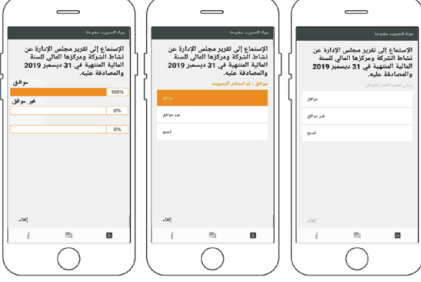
بوابة التصويت مفتوحة

الإستماع إلى تقرير مجلس الإدارة عن نشاط الشركة ومركزها المالي للسنة المالية المنتهية في 31 ديسمبر 2019 والمصادقة عليه.

موافق

100%

غير موافق

0%

0%

إلغاء

بوابة التصويت مفتوحة

الإستماع إلى تقرير مجلس الإدارة عن نشاط الشركة ومركزها المالي للسنة المالية المنتهية في 31 ديسمبر 2019 والمصادقة عليه.

موافق - تم استلام التصويت

موافق

غير موافق

امتنع

إلغاء

بوابة التصويت مفتوحة

الإستماع إلى تقرير مجلس الإدارة عن نشاط الشركة ومركزها المالي للسنة المالية المنتهية في 31 ديسمبر 2019 والمصادقة عليه.

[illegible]

موافق

غير موافق

امتنع

إلغاء